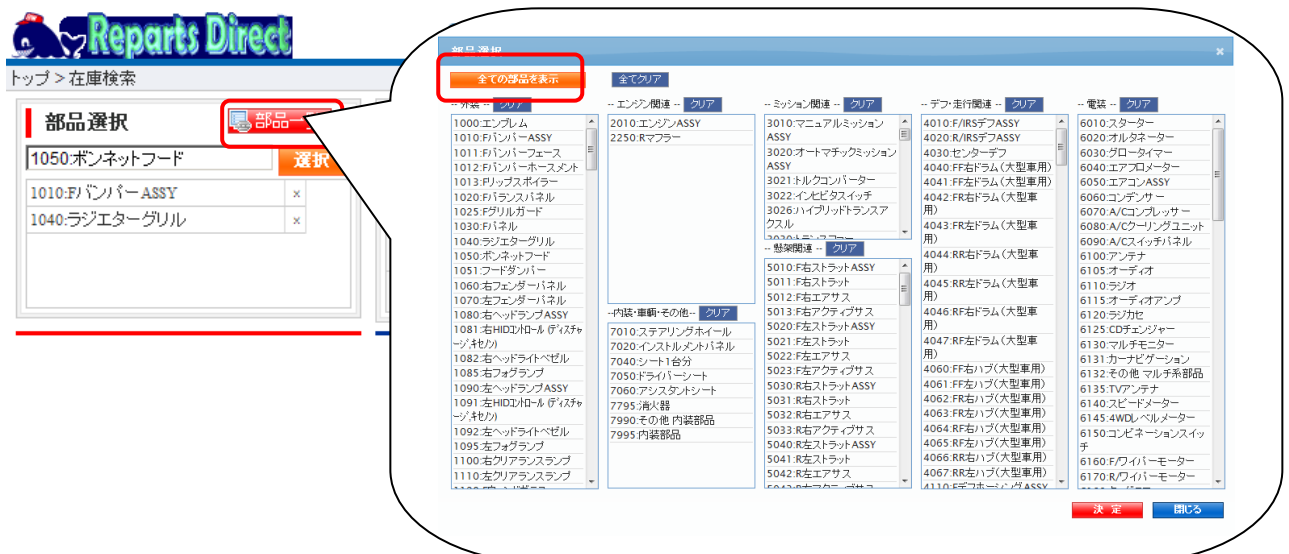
Reparts Direct

トップ > 在庫検索

部品選択

部品一

1050:ボンネットフード

選択

1010:Fバンパー ASSY ×

1040:ラジエターグリル ×

部品選択

全ての部品を表示

全てクリア

-- 外装 -- クリア

1000:エンブレム
1010:FバンパーASSY
1011:Fバンパーフェース
1012:Fバンパーホースメント
1013:Fリップスポイラー
1020:Fバランスパネル
1025:Fグリルガード
1030:Fパネル
1040:ラジエターグリル
1050:ボンネットフード
1051:フードダンパー
1060:右フェンダーパネル
1070:左フェンダーパネル
1080:右ヘッドランプASSY
1081:右HIDコントロール (ディスチャージ,キセノン)
1082:右ヘッドライトベゼル
1085:右フォグランプ
1090:左ヘッドランプASSY
1091:左HIDコントロール (ディスチャージ,キセノン)
1092:左ヘッドライトベゼル
1095:左フォグランプ
1100:右クリアランスランプ
1110:左クリアランスランプ

-- エンジン関連 -- クリア

2010:エンジンASSY
2250:Rマフラー

--内装・車輌・その他-- クリア

7010:ステアリングホイール
7020:インストルメントパネル
7040:シート1台分
7050:ドライバーシート
7060:アシスタントシート
7795:消火器
7990:その他 内装部品
7995:内装部品

-- ミッション関連 -- クリア

3010:マニュアルミッションASSY
3020:オートマチックミッションASSY
3021:トルクコンバーター
3022:インヒビタスイッチ
3026:ハイブリッドトランスアクスル

-- 懸架関連 -- クリア

5010:F右ストラットASSY
5011:F右ストラット
5012:F右エアサス
5013:F右アクティブサス
5020:F左ストラットASSY
5021:F左ストラット
5022:F左エアサス
5023:F左アクティブサス
5030:R右ストラットASSY
5031:R右ストラット
5032:R右エアサス
5033:R右アクティブサス
5040:R左ストラットASSY
5041:R左ストラット
5042:R左エアサス

-- デフ・走行関連 -- クリア

4010:F/IRSデフASSY
4020:R/IRSデフASSY
4030:センターデフ
4040:FF右ドラム(大型車用)
4041:FF左ドラム(大型車用)
4042:FR右ドラム(大型車用)
4043:FR左ドラム(大型車用)
4044:RR右ドラム(大型車用)
4045:RR左ドラム(大型車用)
4046:RF右ドラム(大型車用)
4047:RF左ドラム(大型車用)
4060:FF右ハブ(大型車用)
4061:FF左ハブ(大型車用)
4062:FR右ハブ(大型車用)
4063:FR左ハブ(大型車用)
4064:RF右ハブ(大型車用)
4065:RF左ハブ(大型車用)
4066:RR右ハブ(大型車用)
4067:RR左ハブ(大型車用)

-- 電装 -- クリア

6010:スターター
6020:オルタネーター
6030:グロータイマー
6040:エアフロメーター
6050:エアコンASSY
6060:コンデンサー
6070:A/Cコンプレッサー
6080:A/Cクーリングユニット
6090:A/Cスイッチパネル
6100:アンテナ
6105:オーディオ
6110:ラジオ
6115:オーディオアンプ
6120:ラジカセ
6125:CDチェンジャー
6130:マルチモニター
6131:カーナビゲーション
6132:その他 マルチ系部品
6135:TVアンテナ
6140:スピードメーター
6145:4WDレベルメーター
6150:コンビネーションスイッチ
6160:F/ワイパーモーター
6170:R/ワイパーモーター

決 定

閉じる